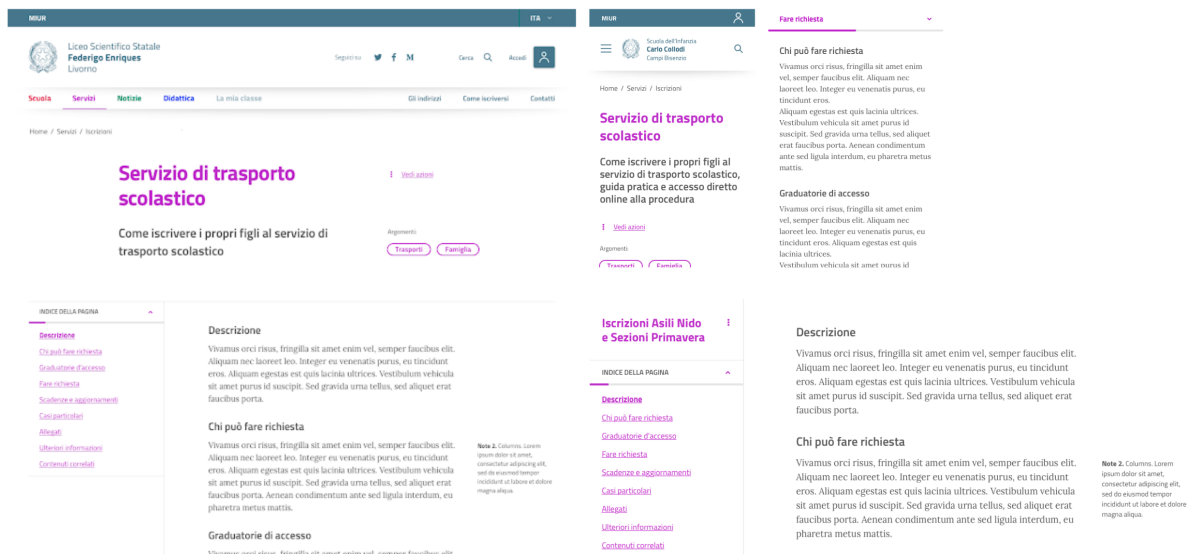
MIUR

ITA

Liceo Scientifico Statale
Federigo Enriques
Livorno

Seguici su

Cerca

Accedi

Scuola Servizi Notizie Didattica La mia classe

Gli indirizzi Come iscriversi Contatti

Home / Servizi / Iscrizioni

Servizio di trasporto scolastico

Come iscrivere i propri figli al servizio di trasporto scolastico

Vedi azioni

Argomenti:

Trasporti Famiglia

INDICE DELLA PAGINA

Descrizione
Chi può fare richiesta
Graduatorie d'accesso
Fare richiesta
Scadenze e aggiornamenti
Casi particolari
Allegati
Ulteriori informazioni
Contenuti correlati

Descrizione

Vivamus orci risus, fringilla sit amet enim vel, semper faucibus elit. Aliquam nec laoreet leo. Integer eu venenatis purus, eu tincidunt eros. Aliquam egestas est quis lacinia ultrices. Vestibulum vehicula sit amet purus id suscipit. Sed gravida urna tellus, sed aliquet erat faucibus porta.

Chi può fare richiesta

Vivamus orci risus, fringilla sit amet enim vel, semper faucibus elit. Aliquam nec laoreet leo. Integer eu venenatis purus, eu tincidunt eros. Aliquam egestas est quis lacinia ultrices. Vestibulum vehicula sit amet purus id suscipit. Sed gravida urna tellus, sed aliquet erat faucibus porta. Aenean condimentum ante sed ligula interdum, eu pharetra metus mattis.

Nota 2. Columns. Lorem ipsum dolor sit amet, consectetur adipiscing elit, sed do eiusmod tempor incididunt ut labore et dolore magna aliqua.

Graduatorie di accesso

MIUR

Scuola dell'Infanzia
Carlo Collodi
Campi Bisenzio

Home / Servizi / Iscrizioni

Servizio di trasporto scolastico

Come iscrivere i propri figli al servizio di trasporto scolastico, guida pratica e accesso diretto online alla procedura

Vedi azioni

Argomenti:

Trasporti Famiglia

Iscrizioni Asili Nido e Sezioni Primavera

INDICE DELLA PAGINA

Descrizione
Chi può fare richiesta
Graduatorie d'accesso
Fare richiesta
Scadenze e aggiornamenti
Casi particolari
Allegati
Ulteriori informazioni
Contenuti correlati

Fare richiesta

Chi può fare richiesta

Vivamus orci risus, fringilla sit amet enim vel, semper faucibus elit. Aliquam nec laoreet leo. Integer eu venenatis purus, eu tincidunt eros.
Aliquam egestas est quis lacinia ultrices. Vestibulum vehicula sit amet purus id suscipit. Sed gravida urna tellus, sed aliquet erat faucibus porta. Aenean condimentum ante sed ligula interdum, eu pharetra metus mattis.

Graduatorie di accesso

Vivamus orci risus, fringilla sit amet enim vel, semper faucibus elit. Aliquam nec laoreet leo. Integer eu venenatis purus, eu tincidunt eros. Aliquam egestas est quis lacinia ultrices.
Vestibulum vehicula sit amet purus id

Descrizione

Vivamus orci risus, fringilla sit amet enim vel, semper faucibus elit. Aliquam nec laoreet leo. Integer eu venenatis purus, eu tincidunt eros. Aliquam egestas est quis lacinia ultrices. Vestibulum vehicula sit amet purus id suscipit. Sed gravida urna tellus, sed aliquet erat faucibus porta.

Chi può fare richiesta

Vivamus orci risus, fringilla sit amet enim vel, semper faucibus elit. Aliquam nec laoreet leo. Integer eu venenatis purus, eu tincidunt eros. Aliquam egestas est quis lacinia ultrices. Vestibulum vehicula sit amet purus id suscipit. Sed gravida urna tellus, sed aliquet erat faucibus porta. Aenean condimentum ante sed ligula interdum, eu pharetra metus mattis.

Nota 2. Columns. Lorem ipsum dolor sit amet, consectetur adipiscing elit, sed do eiusmod tempor incididunt ut labore et dolore magna aliqua.